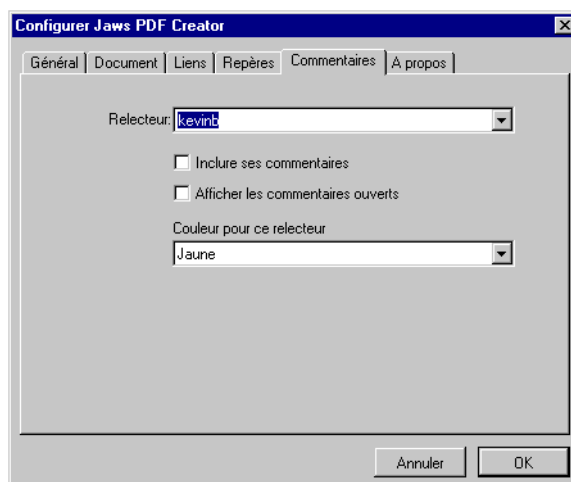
Configurer Jaws PDF Creator

Général | Document | Liens | Repères | Commentaires | A propos

Relecteur: kevinb

Inclure ses commentaires

Afficher les commentaires ouverts

Couleur pour ce relecteur

Jaune

Annuler

OK